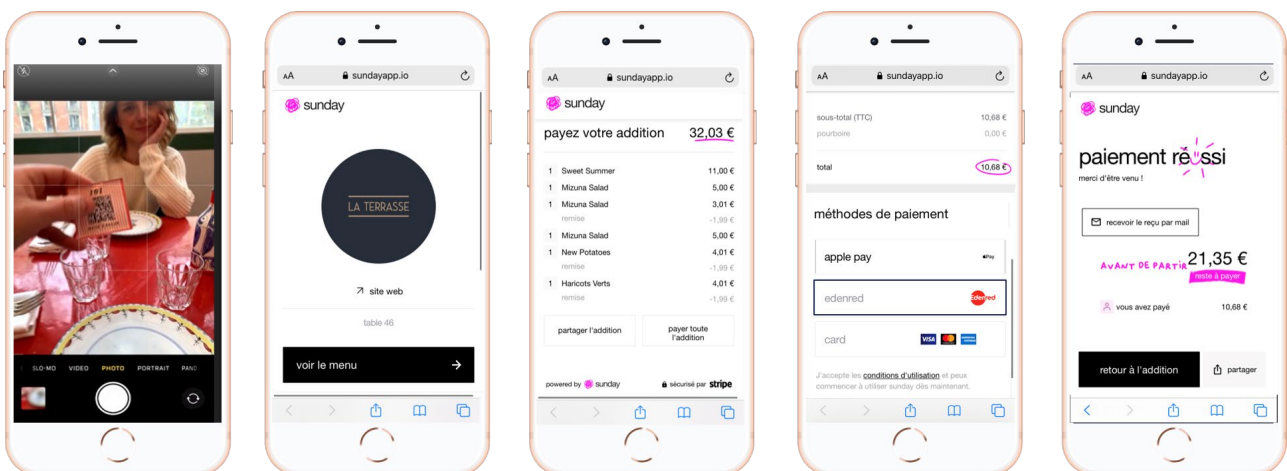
SLO-MO VIDEO PHOTO PORTRAIT PANO

AA sundayapp.io

sunday

LA TERRASSE

↗ site web

table 46

voir le menu →

AA sundayapp.io

sunday

payez votre addition 32,03 €

| | | |
|---|---|---|
| 1 | Sweet Summer | 11,00 € |
| 1 | Mizuna Salad | 5,00 € |
| 1 | Mizuna Salad | 3,01 € |
| | remise | -1,99 € |
| 1 | Mizuna Salad | 5,00 € |
| 1 | New Potatoes | 4,01 € |
| | remise | -1,99 € |
| 1 | Haricots Verts | 4,01 € |
| | remise | -1,99 € |

partager l'addition

payer toute l'addition

powered by sunday

sécurisé par stripe

AA sundayapp.io

sous-total (TTC) 10,68 €

pourboire 0,00 €

total 10,68 €

méthodes de paiement

apple pay

edenred

card

J'accepte les conditions d'utilisation et peux commencer à utiliser sunday dès maintenant.

AA sundayapp.io

sunday

paiement réussi

merci d'être venu !

recevoir le reçu par mail

AVANT DE PARTIR 21,35 €

reste à payer

vous avez payé 10,68 €

retour à l'addition

partager